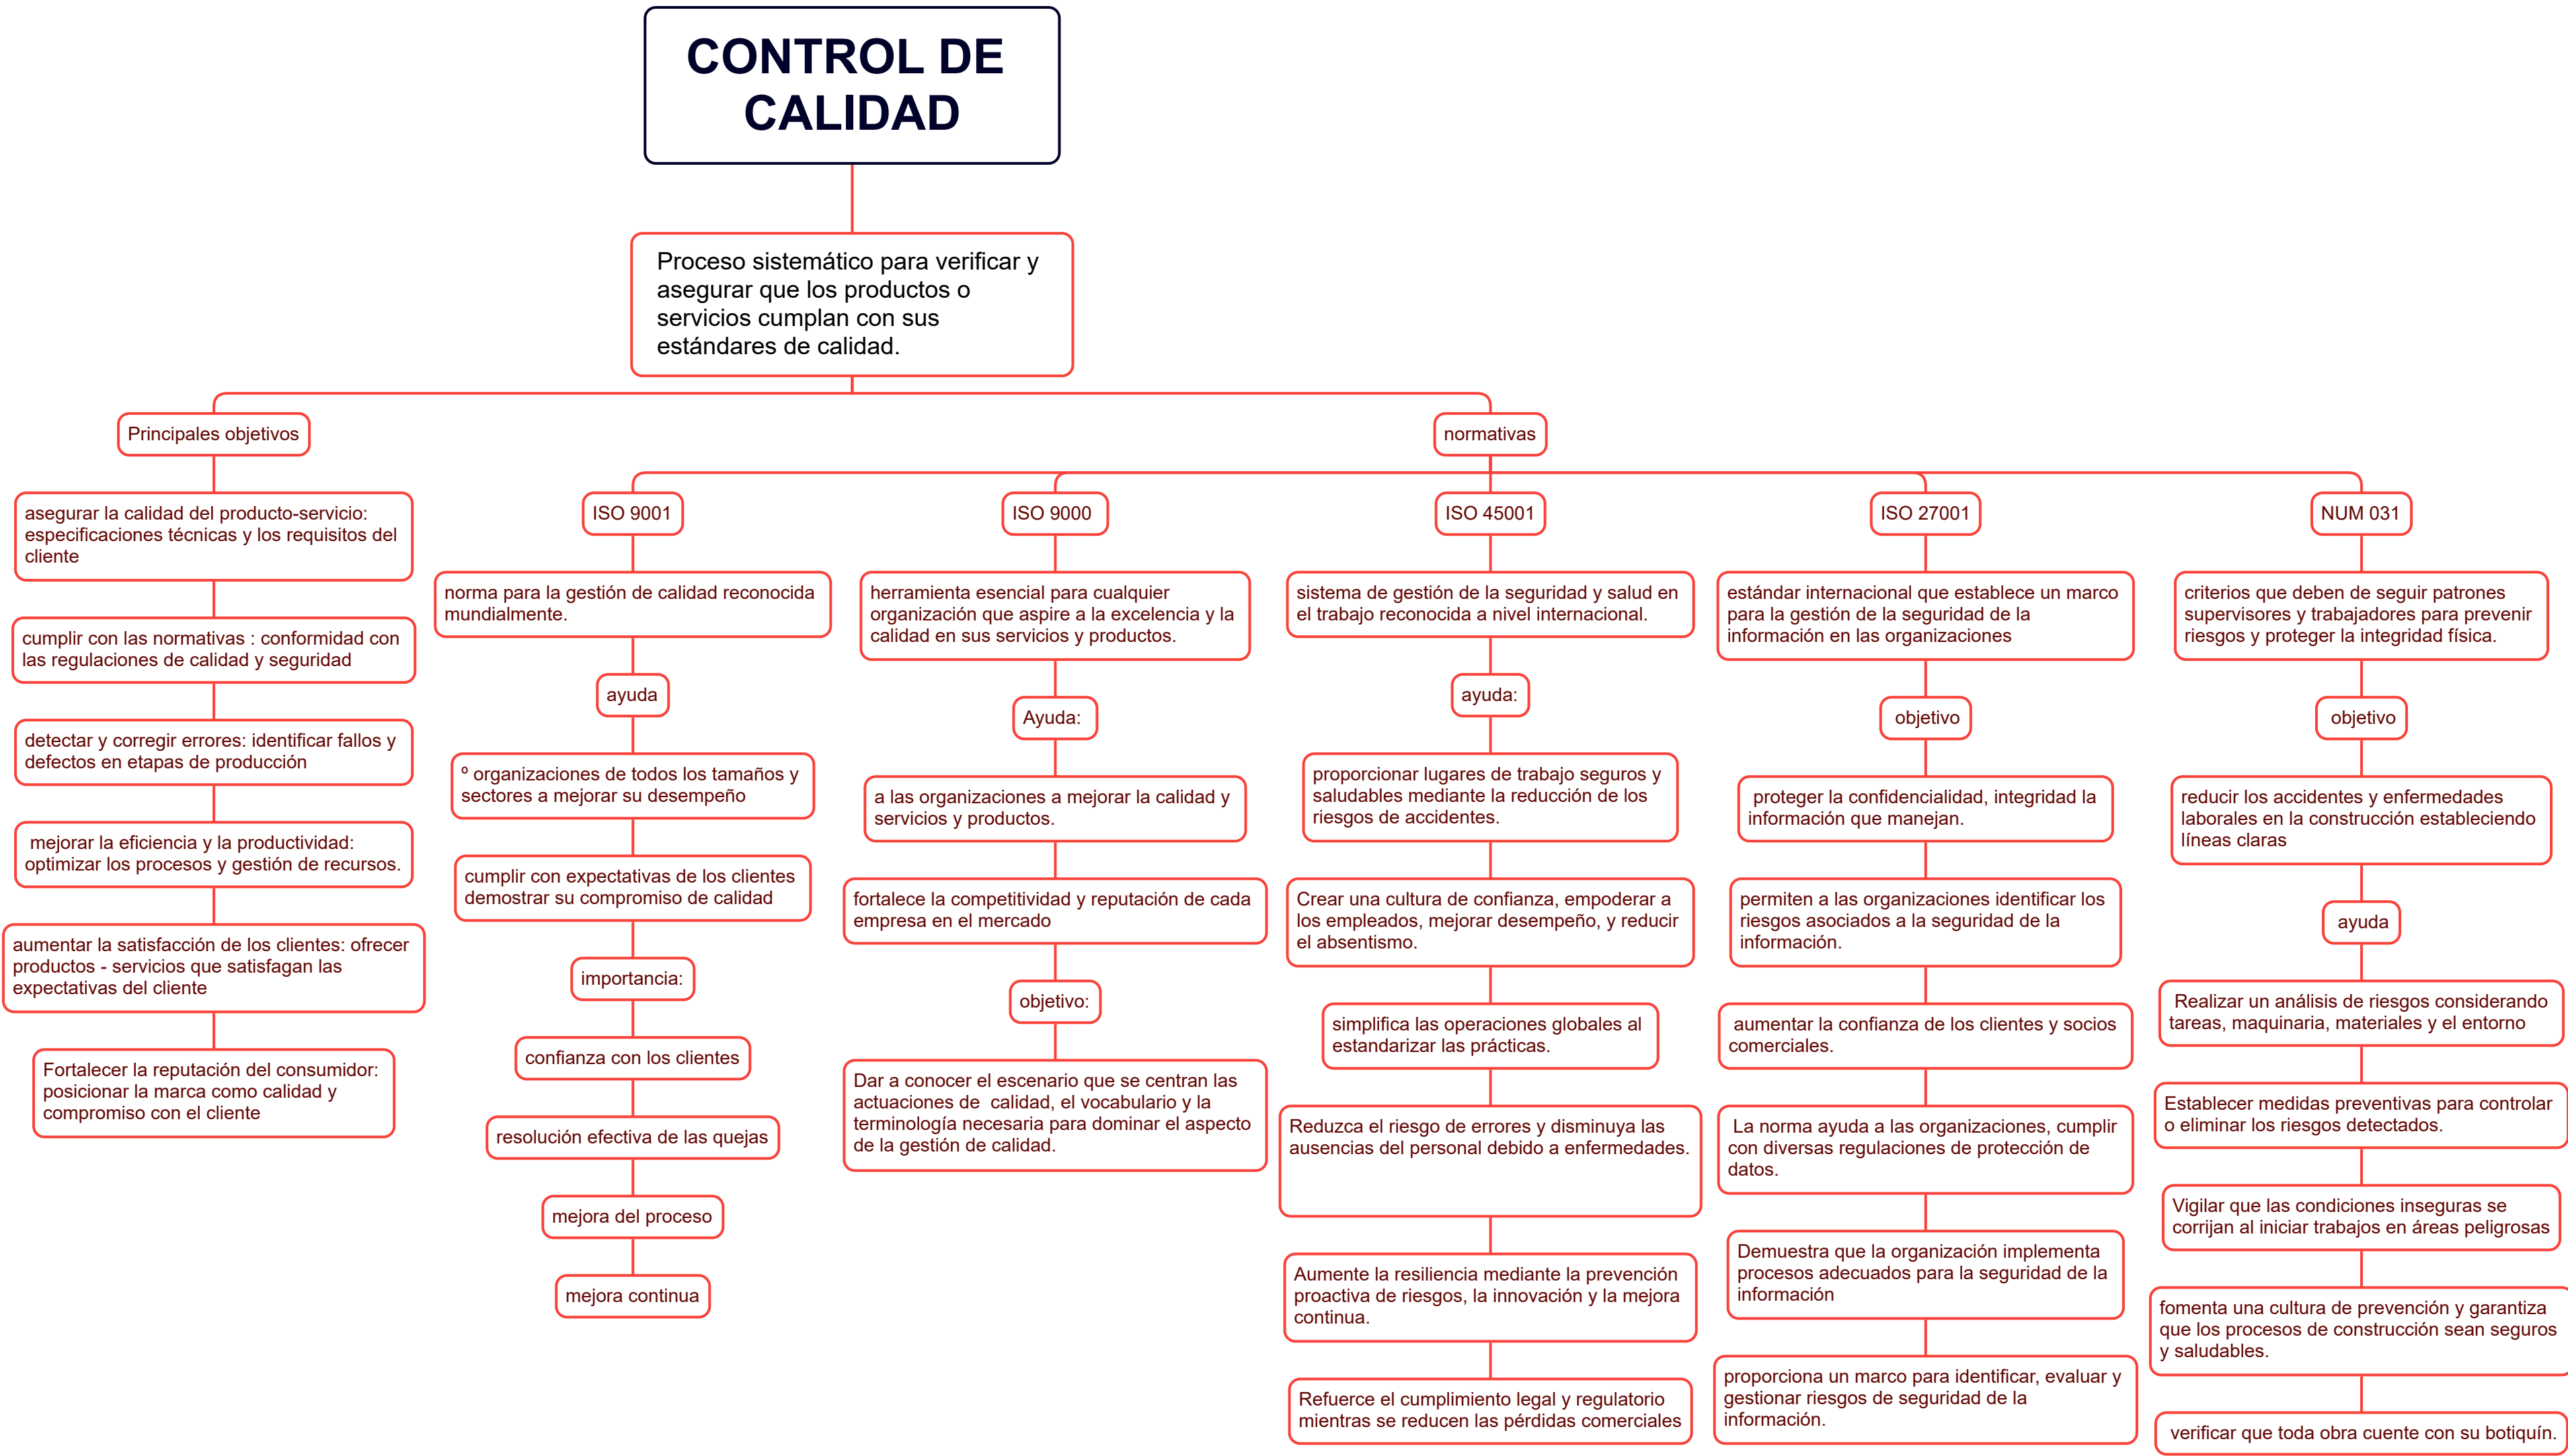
CONTROL DE CALIDAD

Proceso sistemático para verificar y asegurar que los productos o servicios cumplan con sus estándares de calidad.

Principales objetivos

asegurar la calidad del producto-servicio: especificaciones técnicas y los requisitos del cliente

cumplir con las normativas : conformidad con las regulaciones de calidad y seguridad

detectar y corregir errores: identificar fallos y defectos en etapas de producción

mejorar la eficiencia y la productividad: optimizar los procesos y gestión de recursos.

aumentar la satisfacción de los clientes: ofrecer productos - servicios que satisfagan las expectativas del cliente

Fortalecer la reputación del consumidor: posicionar la marca como calidad y compromiso con el cliente

normativas

ISO 9001

norma para la gestión de calidad reconocida mundialmente.

ayuda

º organizaciones de todos los tamaños y sectores a mejorar su desempeño

cumplir con expectativas de los clientes demostrar su compromiso de calidad

importancia:

confianza con los clientes

resolución efectiva de las quejas

mejora del proceso

mejora continua

ISO 9000

herramienta esencial para cualquier organización que aspire a la excelencia y la calidad en sus servicios y productos.

Ayuda:

a las organizaciones a mejorar la calidad y servicios y productos.

fortalece la competitividad y reputación de cada empresa en el mercado

objetivo:

Dar a conocer el escenario que se centran las actuaciones de calidad, el vocabulario y la terminología necesaria para dominar el aspecto de la gestión de calidad.

ISO 45001

sistema de gestión de la seguridad y salud en el trabajo reconocida a nivel internacional.

ayuda:

proporcionar lugares de trabajo seguros y saludables mediante la reducción de los riesgos de accidentes.

Crear una cultura de confianza, empoderar a los empleados, mejorar desempeño, y reducir el absentismo.

simplifica las operaciones globales al estandarizar las prácticas.

Reduzca el riesgo de errores y disminuya las ausencias del personal debido a enfermedades.

Aumente la resiliencia mediante la prevención proactiva de riesgos, la innovación y la mejora continua.

Refuerce el cumplimiento legal y regulatorio mientras se reducen las pérdidas comerciales

ISO 27001

estándar internacional que establece un marco para la gestión de la seguridad de la información en las organizaciones

objetivo

proteger la confidencialidad, integridad la información que manejan.

permiten a las organizaciones identificar los riesgos asociados a la seguridad de la información.

aumentar la confianza de los clientes y socios comerciales.

La norma ayuda a las organizaciones, cumplir con diversas regulaciones de protección de datos.

Demuestra que la organización implementa procesos adecuados para la seguridad de la información

proporciona un marco para identificar, evaluar y gestionar riesgos de seguridad de la información.

NUM 031

criterios que deben de seguir patrones supervisores y trabajadores para prevenir riesgos y proteger la integridad física.

objetivo

reducir los accidentes y enfermedades laborales en la construcción estableciendo líneas claras

ayuda

Realizar un análisis de riesgos considerando tareas, maquinaria, materiales y el entorno

Establecer medidas preventivas para controlar o eliminar los riesgos detectados.

Vigilar que las condiciones inseguras se corrijan al iniciar trabajos en áreas peligrosas

fomenta una cultura de prevención y garantiza que los procesos de construcción sean seguros y saludables.

verificar que toda obra cuente con su botiquín.